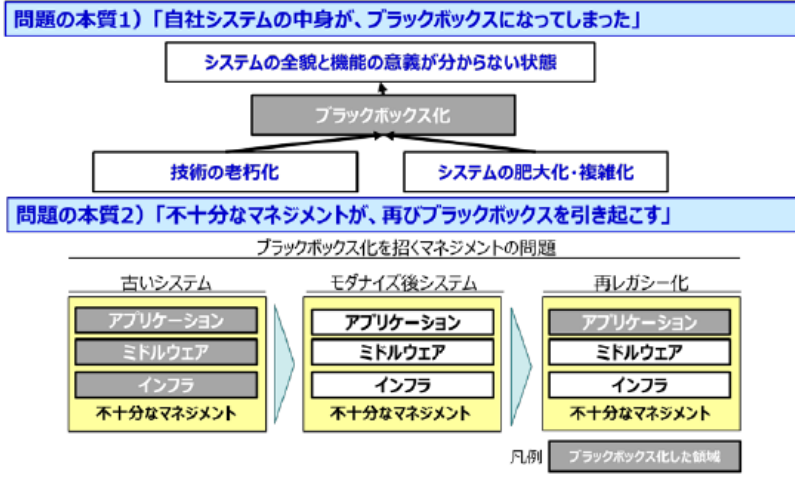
問題の本質1）「自社システムの中身が、ブラックボックスになってしまった」

システムの全貌と機能の意義が分からない状態

ブラックボックス化

技術の老朽化

システムの肥大化・複雑化

問題の本質2）「不十分なマネジメントが、再びブラックボックスを引き起こす」

ブラックボックス化を招くマネジメントの問題

古いシステム

アプリケーション

ミドルウェア

インフラ

不十分なマネジメント

モダナイズ後システム

アプリケーション

ミドルウェア

インフラ

不十分なマネジメント

再レガシー化

アプリケーション

ミドルウェア

インフラ

不十分なマネジメント

凡例 ブラックボックス化した領域